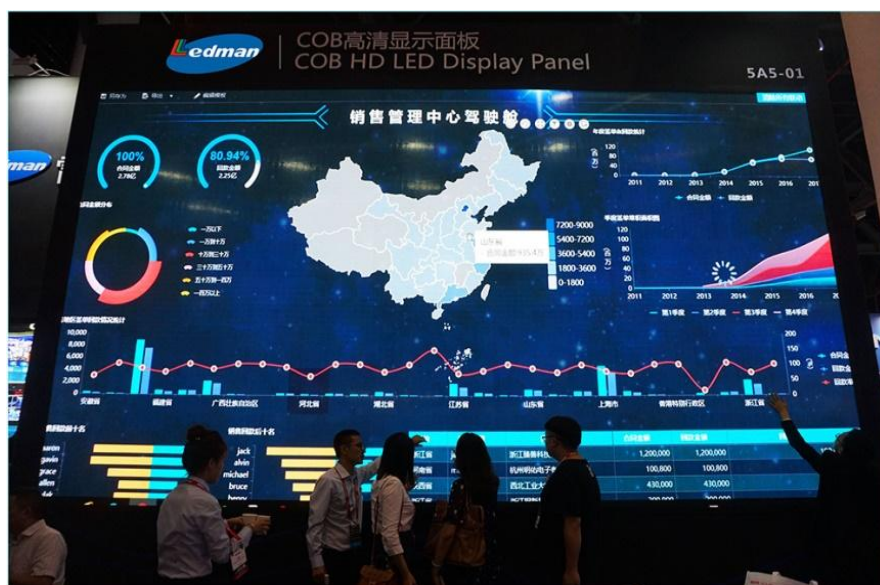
Ledman
COB高清显示面板
COB HD LED Display Panel
5A5-01

销售管理中心驾驶舱

100%
合同金额
2.78亿

80.94%
回款金额
2.25亿

一万以下
一万到十万
十万到三十万
三十万到五十万
五十万到一百万
一百万以上

7200-9000
5400-7200
3600-5400
1800-3600
0-1800

山东省

120
80
40
0
2011 2012 2013 2014 2015 2016 2017
合同金额 回款金额

120
100
80
60
40
20
0
2011 2012 2013 2014 2015 2016 2017
第1季度 第2季度 第3季度 第4季度

10,000
8,000
6,000
4,000
2,000
0
安徽省 福建省 广西壮族自治区 河北省 湖北省 江苏省 山东省 上海市 香港特别行政区 浙江省

200
150
100
50
0
合同金额
回款金额

aaron
gavin
jack
alvin
michael
bruce
henry

合同金额 回款金额
浙江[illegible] 1,200,000 1,200,000
杭州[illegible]电子 100,800 100,800
西北工业大 430,000 430,000